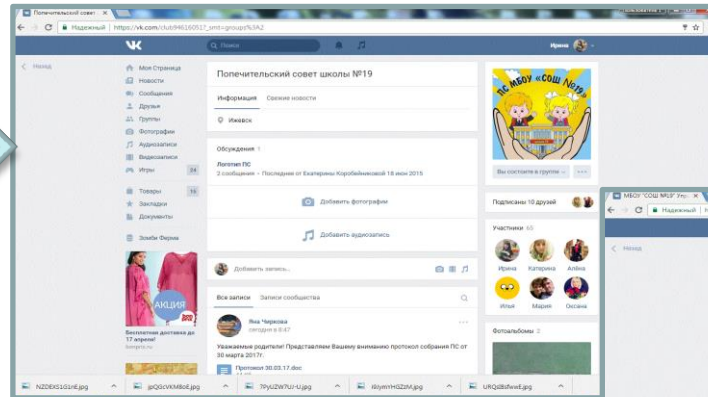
Попечительский совет ×

Надежный | https://vk.com/club94616051?_smt=groups%3A2

Поиск

Ирина

Назад

Моя Страница
Новости
Сообщения
Друзья
Группы
Фотографии
Аудиозаписи
Видеозаписи
Игры 24
Товары 16
Закладки
Документы
Зомби Ферма

АКЦИЯ

Бесплатная доставка до 17 апреля!
lamoda.ru

Попечительский совет школы №19

Информация Свежие новости

Ижевск

Обсуждения 1

Логотип ПС
2 сообщения · Последнее от Екатерины Коробейниковой 18 июн 2015

Добавить фотографии

Добавить аудиозапись

Добавить запись...

Все записи Записи сообщества

Яна Чиркова
сегодня в 8:47

Уважаемые родители! Представляем Вашему вниманию протокол собрания ПС от 30 марта 2017г.

Протокол 30.03.17.doc

ПС МБОУ «СОШ №19»

Вы состоите в группе

Подписаны 10 друзей

Участники 65

Ирина Катерина Алёна
Илья Мария Оксана

Фотоальбомы 2

МБОУ "СОШ №19" Ун ×

Надежный

Назад

NZDEXS1G1nE.jpg
jpQGcVKM8oE.jpg
7PyUZW7UJ-U.jpg
6bymYHGZzM.jpg
URQzB8fwwE.jpg